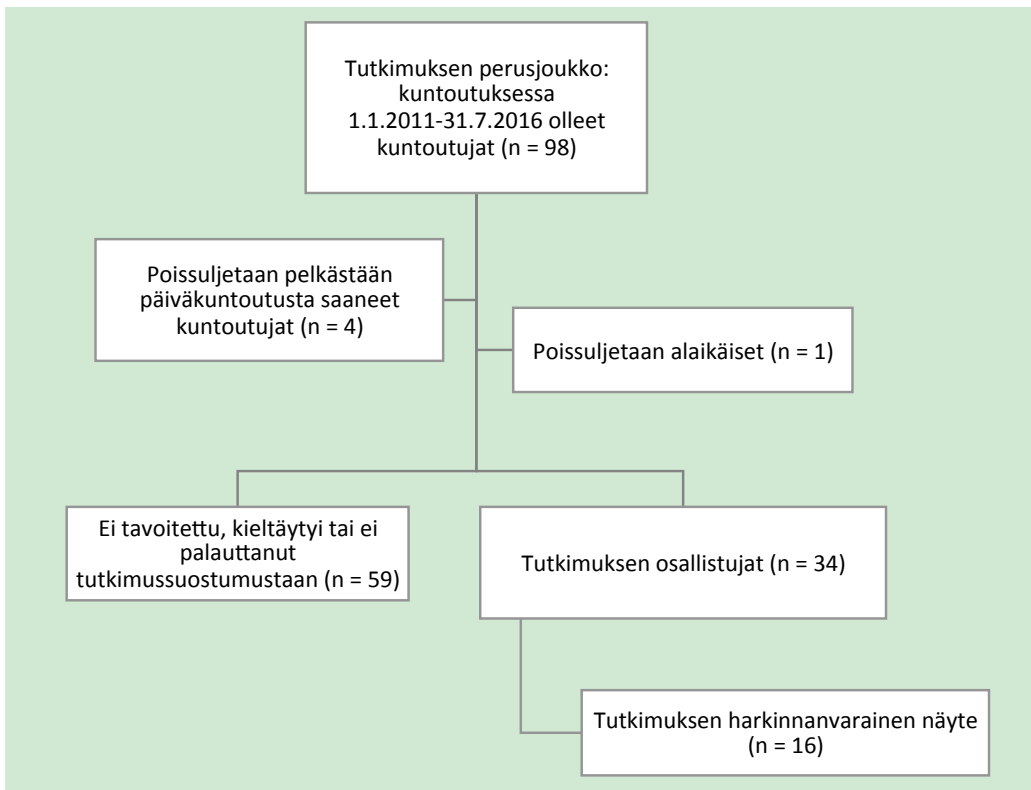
Tutkimuksen perusjoukko: kuntoutuksessa 1.1.2011-31.7.2016 olleet kuntoutujat (n = 98)

Poissuljetaan pelkästään päiväkuntoutusta saaneet kuntoutujat (n = 4)

Poissuljetaan alaikäiset (n = 1)

Ei tavoitettu, kieltäytyi tai ei palauttanut tutkimussuostumustaan (n = 59)

Tutkimuksen osallistujat (n = 34)

Tutkimuksen harkinnanvarainen näyte (n = 16)